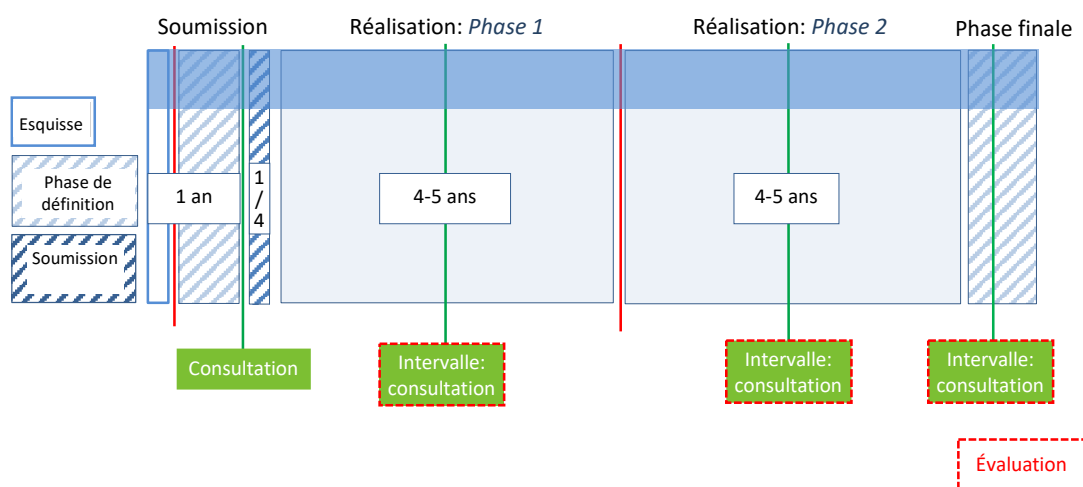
Soumission

Réalisation: *Phase 1*

Réalisation: *Phase 2*

Phase finale

Esquisse

Phase de définition

Soumission

1 an

1 / 4

4-5 ans

4-5 ans

Consultation

Intervalle: consultation

Intervalle: consultation

Intervalle: consultation

Évaluation